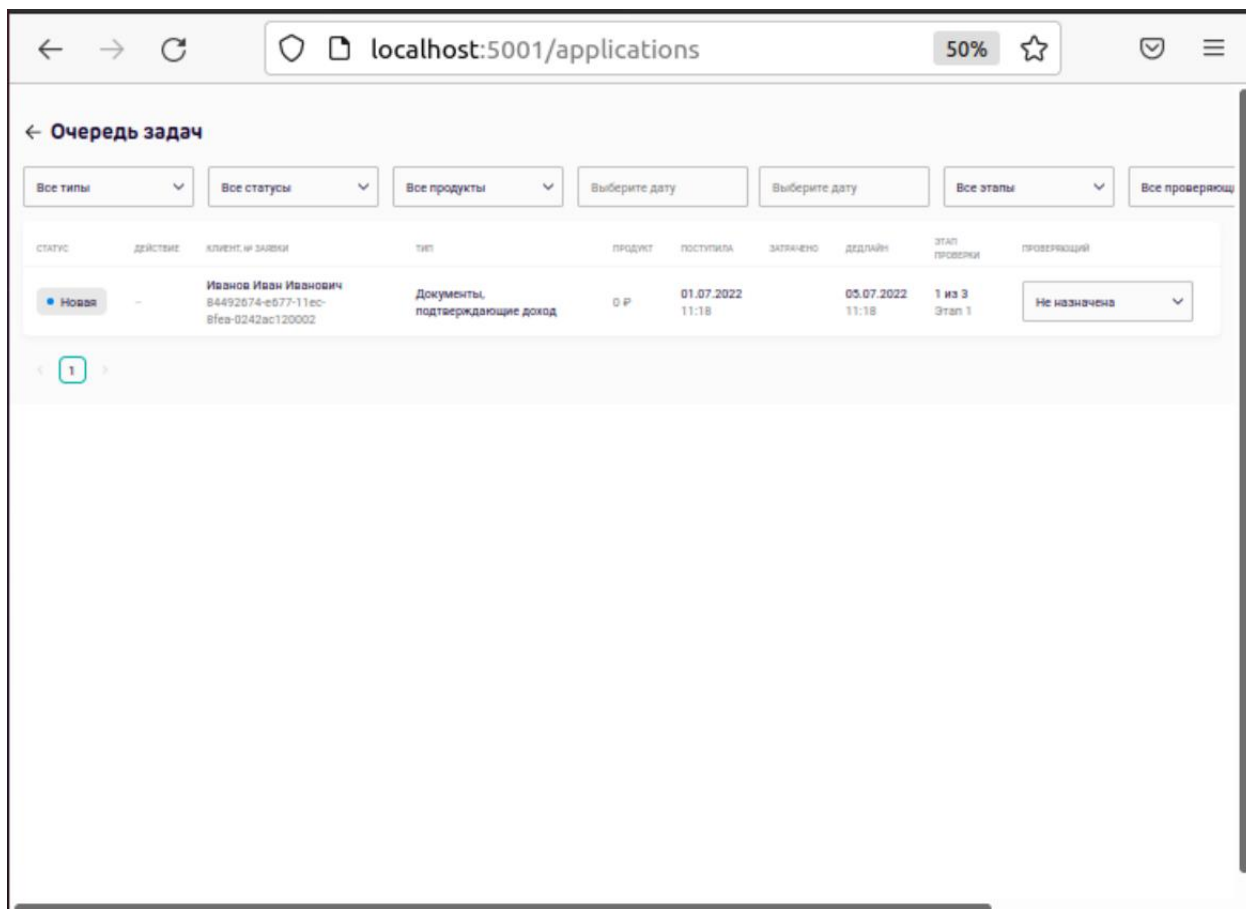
localhost:5001/applications

50%

← Очередь задач

Все типы

Все статусы

Все продукты

Выберите дату

Выберите дату

Все этапы

Все проверяющ

| СТАТУС | ДЕЙСТВИЕ | КЛИЕНТ, № ЗАЯВКИ | ТИП | ПРОДУКТ | ПОСТУПИЛА | ЗАТРАЧЕНО | ДЕДЛАЙН | ЭТАП ПРОВЕРКИ | ПРОВЕРЯЮЩИЙ |
|---|---|---|---|---|---|---|---|---|---|
| • Новая | – | Иванов Иван Иванович 84492674-e677-11ec-8fea-0242ac120002 | Документы, подтверждающие доход | 0 ₽ | 01.07.2022 11:18 | | 05.07.2022 11:18 | 1 из 3 Этап 1 | Не назначена |

‹ 1 ›